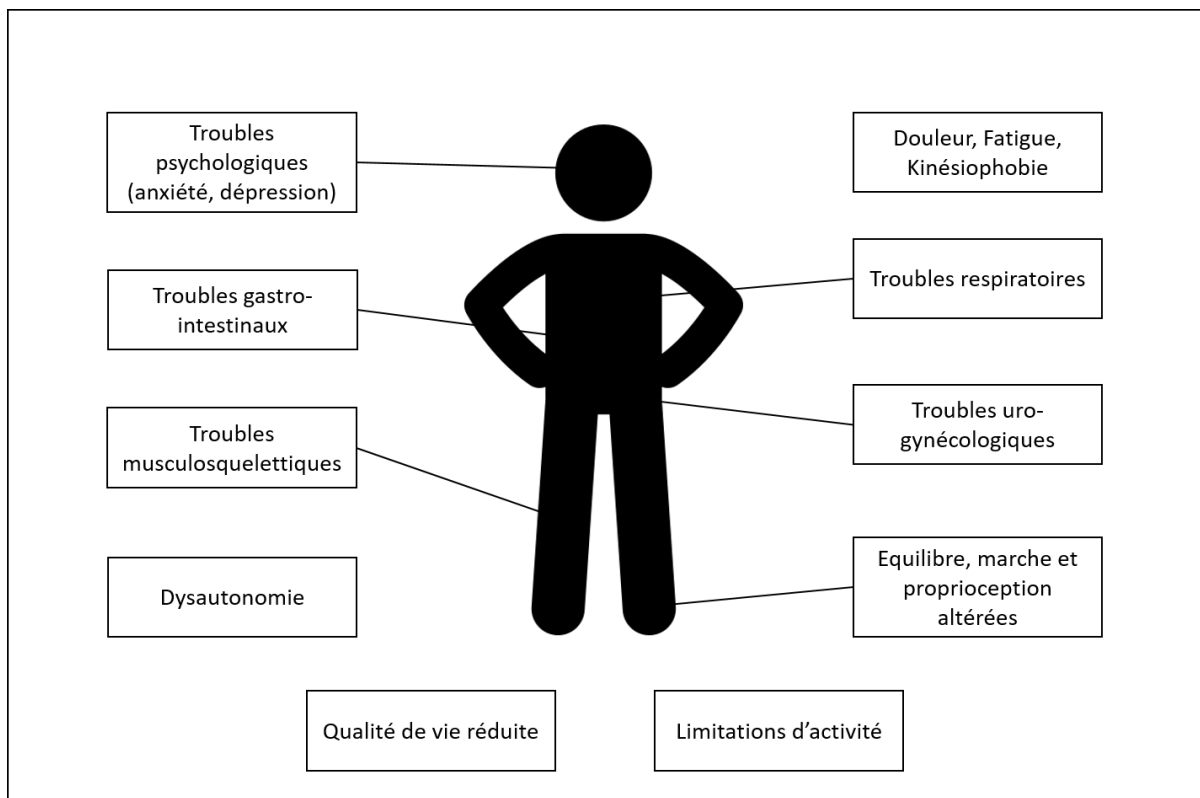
Troubles psychologiques (anxiété, dépression)

Douleur, Fatigue, Kinésiophobie

Troubles gastro-intestinaux

Troubles respiratoires

Troubles musculosquelettiques

Troubles uro-gynécologiques

Dysautonomie

Equilibre, marche et proprioception altérées

Qualité de vie réduite

Limitations d’activité